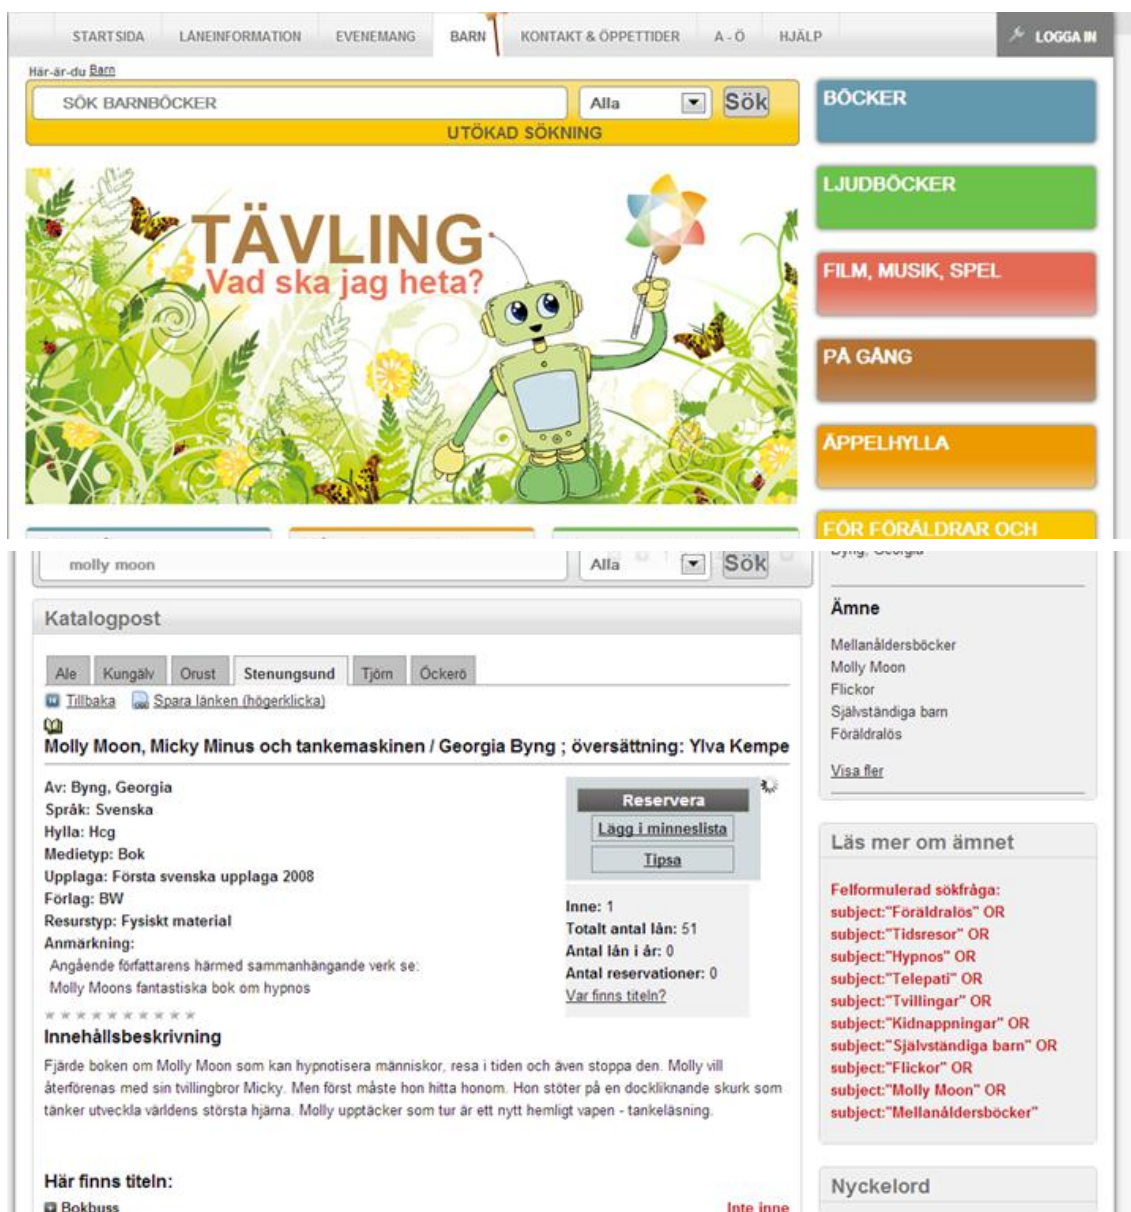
STARTSIDA LÅNEINFORMATION EVENEMANG BARN KONTAKT & ÖPPETTIDER A - Ö HJÄLP LOGGA IN

Här-är-du Barn

SÖK BARNBÖCKER Alla Sök

UTÖKAD SÖKNING

TÄVLING
Vad ska jag heta?

BÖCKER
LJUDBÖCKER
FILM, MUSIK, SPEL
PÅ GÅNG
ÄPPELHYLLA
FÖR FÖRÄLDRAR OCH

molly moon Alla Sök

Katalogpost

Ale Kungälv Orust Stenungsund Tjörn Öckerö

Tillbaka Spara länken (högerklicka)

Molly Moon, Micky Minus och tankemaskinen / Georgia Byng ; översättning: Ylva Kempe

Av: Byng, Georgia
Språk: Svenska
Hylla: Hcg
Medietyp: Bok
Upplaga: Första svenska upplaga 2008
Förlag: BW
Resurstyp: Fysiskt material
Anmärkning:
Angående författarens härmed sammanhängande verk se:
Molly Moons fantastiska bok om hypnos

Reservera
Lägg i minneslista
Tipsa

Inne: 1
Totalt antal lån: 51
Antal lån i år: 0
Antal reservationer: 0
Var finns titeln?

Innehållsbeskrivning
Fjärde boken om Molly Moon som kan hypnotisera människor, resa i tiden och även stoppa den. Molly vill återförenas med sin tvillingbror Micky. Men först måste hon hitta honom. Hon stöter på en dockliknande skurk som tänker utveckla världens största hjärna. Molly upptäcker som tur är ett nytt hemligt vapen - tankeläsning.

Här finns titeln:
Bokbuss Inte inne

Byng, Georgia

Ämne
Mellanåldersböcker
Molly Moon
Flickor
Självständiga barn
Föräldralös
Visa fler

Läs mer om ämnet
Felformulerad sökfråga:
subject:"Föräldralös" OR
subject:"Tidsresor" OR
subject:"Hypnos" OR
subject:"Telepati" OR
subject:"Tvillingar" OR
subject:"Kidnappningar" OR
subject:"Självständiga barn" OR
subject:"Flickor" OR
subject:"Molly Moon" OR
subject:"Mellanåldersböcker"

Nyckelord